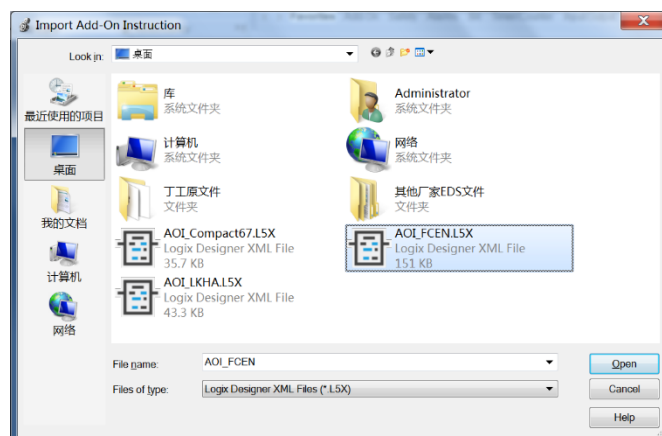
Import Add-On Instruction

Look in: 桌面

最近使用的项目
桌面
我的文档
计算机
网络

库
系统文件夹

Administrator
系统文件夹

计算机
系统文件夹

网络
系统文件夹

丁工原文件
文件夹

其他厂家EDS文件
文件夹

AOI_Compact67.L5X
Logix Designer XML File
35.7 KB

AOI_FCEN.L5X
Logix Designer XML File
151 KB

AOI_LKHA.L5X
Logix Designer XML File
43.3 KB

File name: AOI_FCEN
Files of type: Logix Designer XML Files (*.L5X)

Open
Cancel
Help